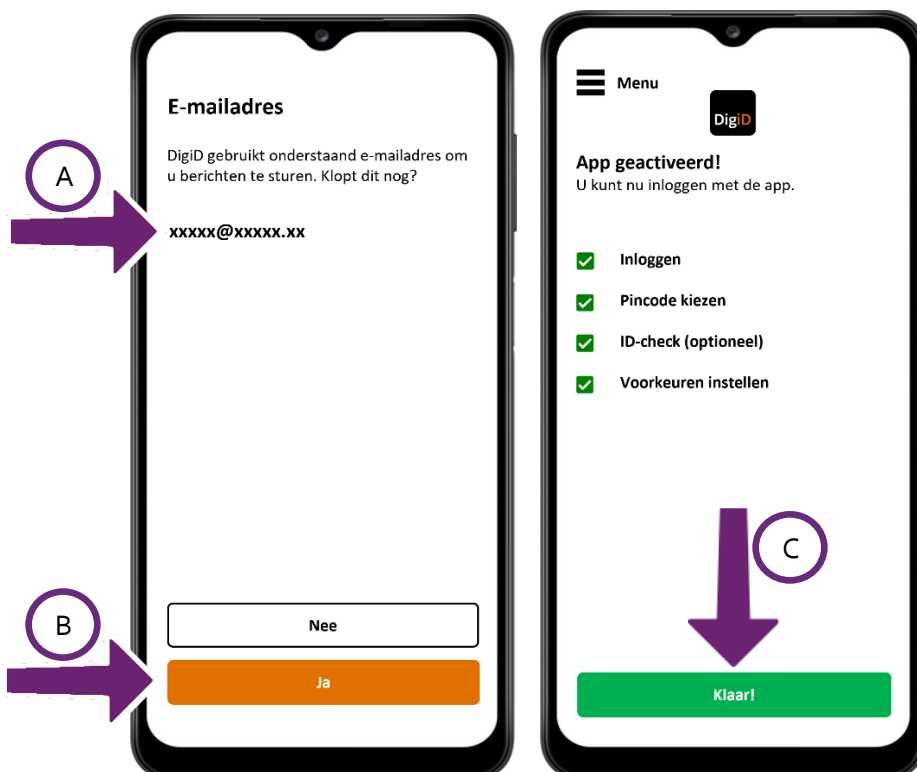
A

E-mailadres

DigiD gebruikt onderstaand e-mailadres om u berichten te sturen. Klopt dit nog?

xxxxx@xxxxx.xx

B

Nee

Ja

Menu

DigiD

App geactiveerd!
U kunt nu inloggen met de app.

Inloggen

Pincode kiezen

ID-check (optioneel)

Voorkeuren instellen

C

Klaar!